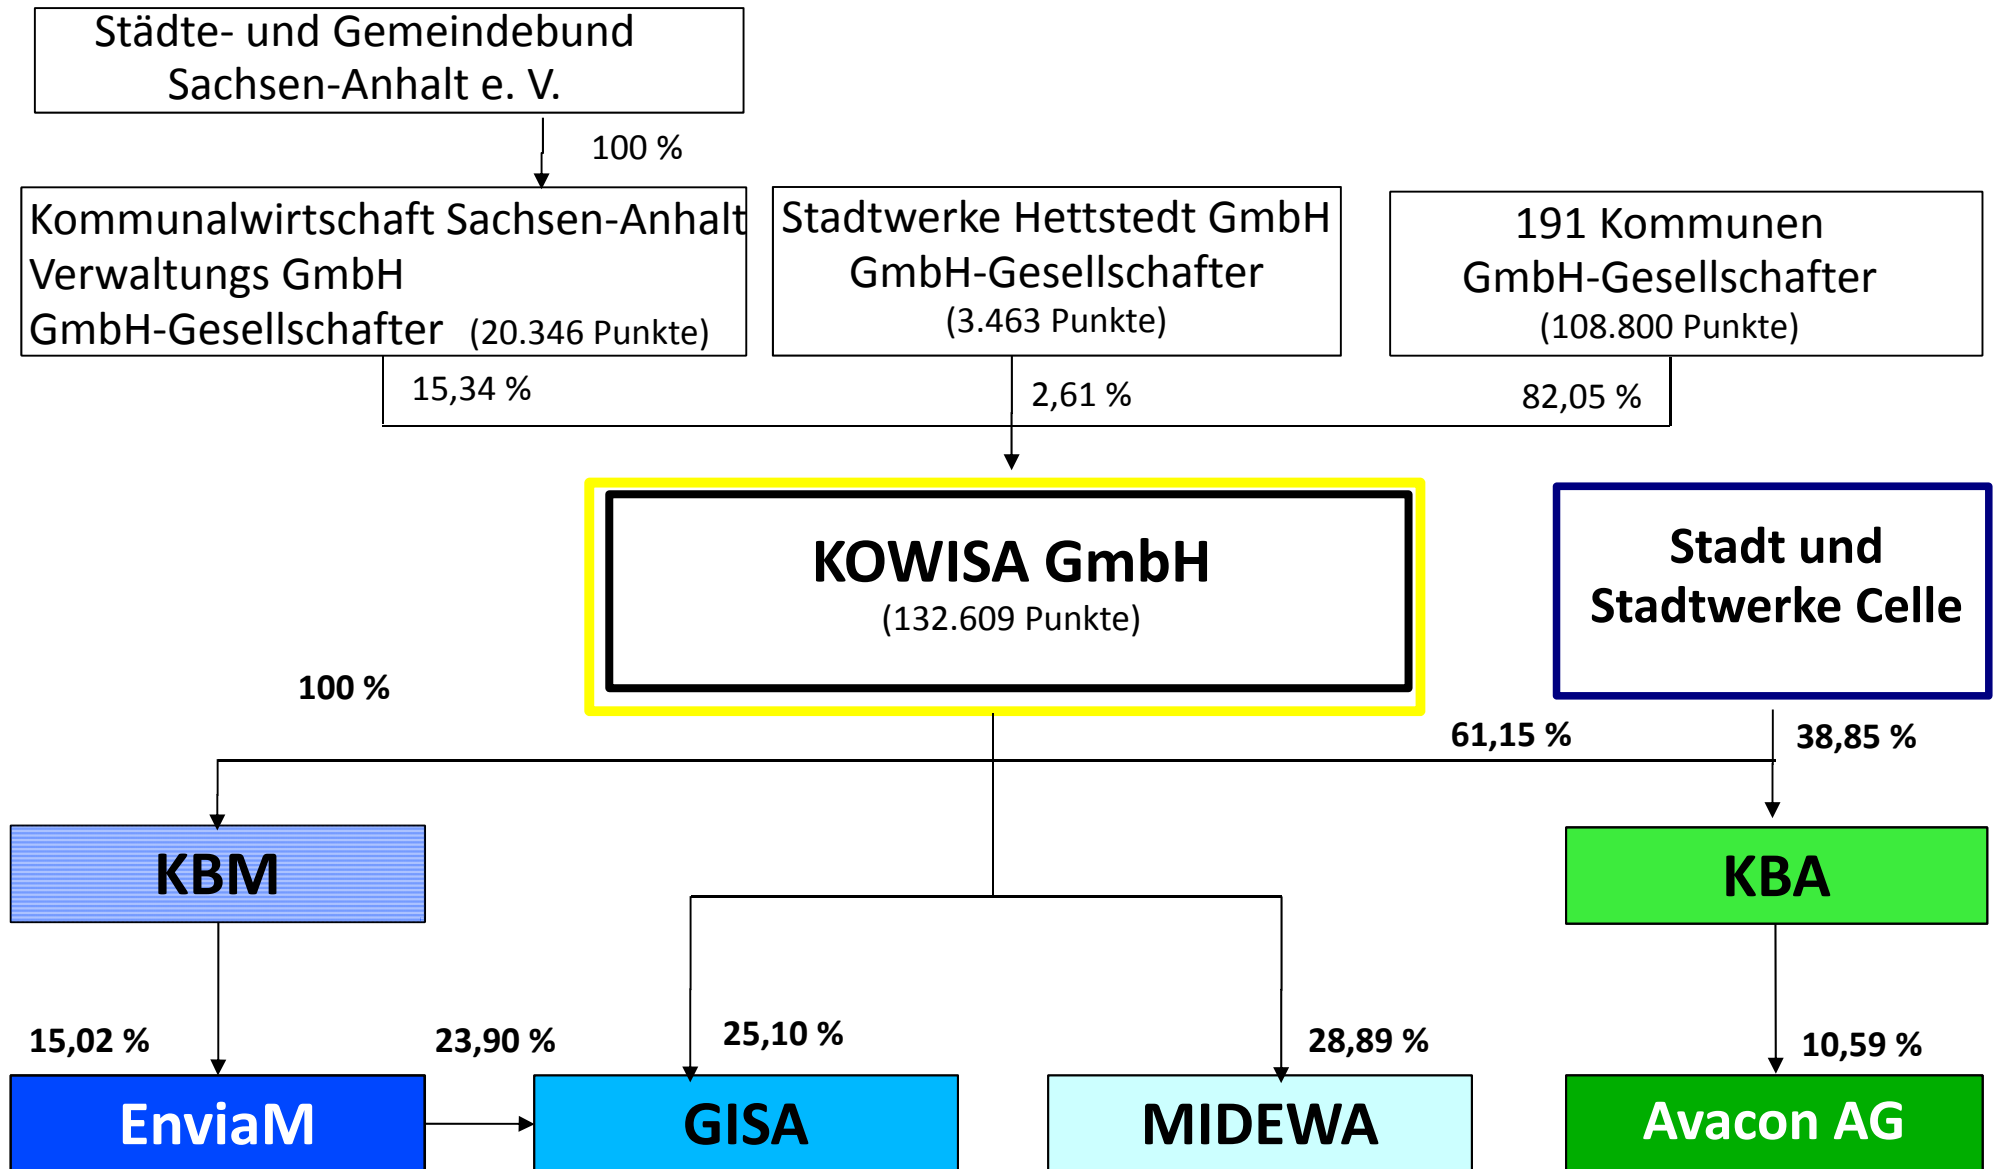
Städte- und Gemeindebund Sachsen-Anhalt e. V.

100 %

Kommunalwirtschaft Sachsen-Anhalt Verwaltungs GmbH GmbH-Gesellschafter (20.346 Punkte)

Stadtwerke Hettstedt GmbH GmbH-Gesellschafter (3.463 Punkte)

191 Kommunen GmbH-Gesellschafter (108.800 Punkte)

15,34 %

2,61 %

82,05 %

KOWISA GmbH
(132.609 Punkte)

Stadt und Stadtwerke Celle

100 %

61,15 %

38,85 %

KBM

KBA

15,02 %

23,90 %

25,10 %

28,89 %

10,59 %

EnviaM

GISA

MIDEWA

Avacon AG